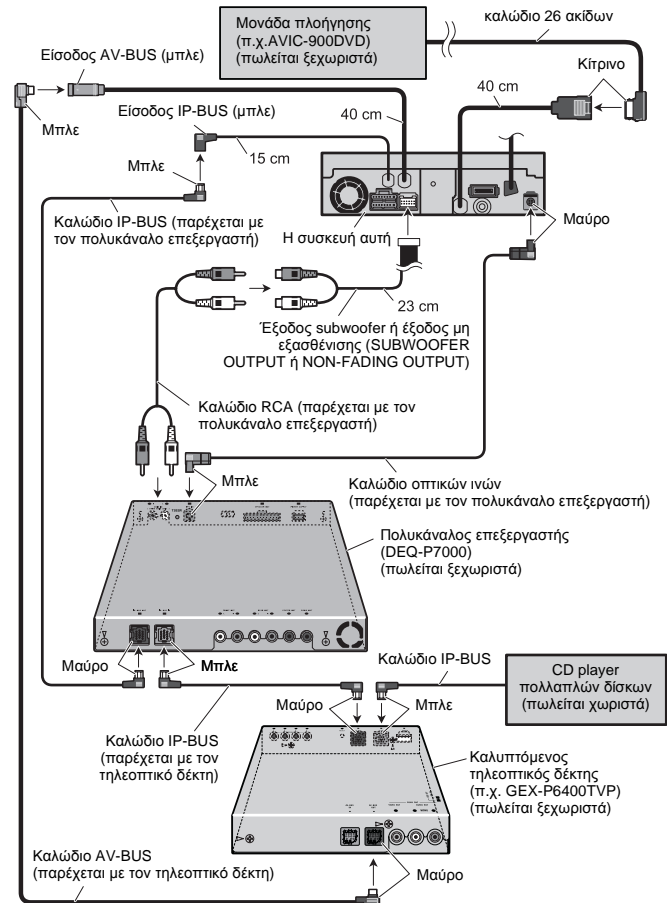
Μονάδα πλοήγησης (π.χ.AVIC-900DVD) (πωλείται ξεχωριστά)

καλώδιο 26 ακίδων

Είσοδος AV-BUS (μπλε)

Κίτρινο

40 cm

Μπλε

Είσοδος IP-BUS (μπλε)

40 cm

15 cm

Μπλε

Καλώδιο IP-BUS (παρέχεται με τον πολυκάναλο επεξεργαστή)

Η συσκευή αυτή

Μαύρο

23 cm

Έξοδος subwoofer ή έξοδος μη εξασθένισης (SUBWOOFER OUTPUT ή NON-FADING OUTPUT)

Καλώδιο RCA (παρέχεται με τον πολυκάναλο επεξεργαστή)

Καλώδιο οπτικών ινών (παρέχεται με τον πολυκάναλο επεξεργαστή)

Μπλε

Πολυκάναλος επεξεργαστής (DEQ-P7000) (πωλείται ξεχωριστά)

Μαύρο

Μπλε

Καλώδιο IP-BUS

CD player πολλαπλών δίσκων (πωλείται χωριστά)

Μαύρο

Μπλε

Καλώδιο IP-BUS (παρέχεται με τον τηλεοπτικό δέκτη)

Καλυπτόμενος τηλεοπτικός δέκτης (π.χ. GEX-P6400TVP) (πωλείται ξεχωριστά)

Καλώδιο AV-BUS (παρέχεται με τον τηλεοπτικό δέκτη)

Μαύρο